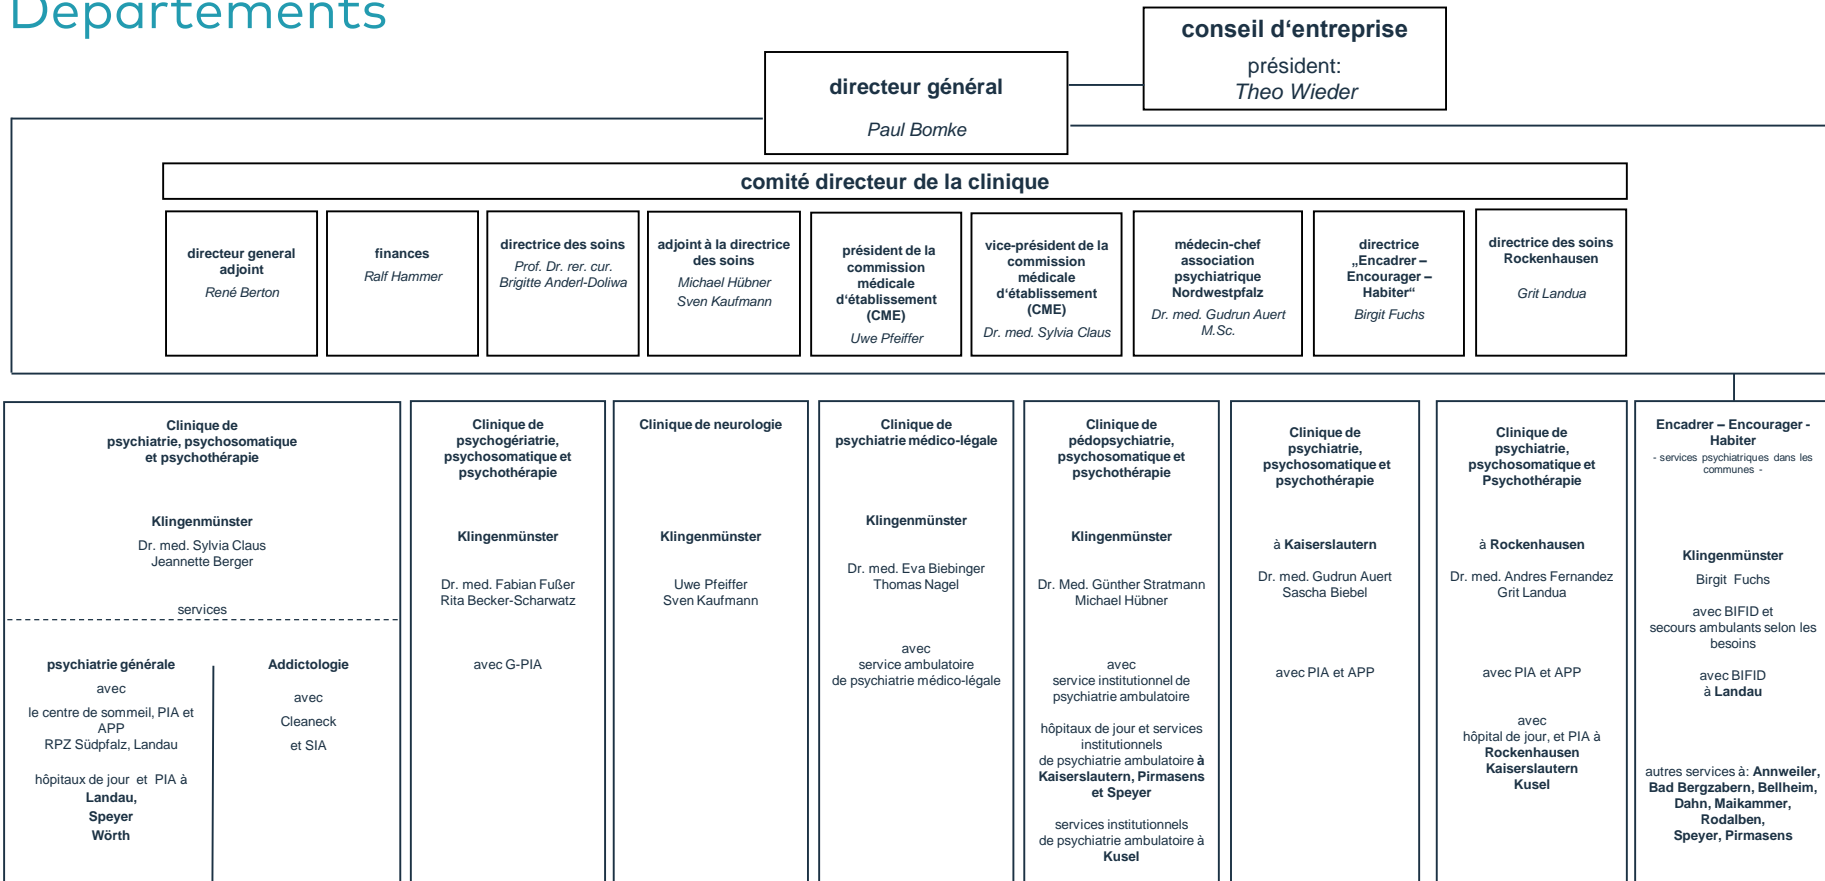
Départements

conseil d'entreprise
président:
Theo Wieder

directeur général
Paul Bomke

comité directeur de la clinique

directeur general adjoint
René Berton

finances
Ralf Hammer

directrice des soins
Prof. Dr. rer. cur. Brigitte Anderl-Doliwa

adjoint à la directrice des soins
Michael Hübner
Sven Kaufmann

président de la commission médicale d'établissement (CME)
Uwe Pfeiffer

vice-président de la commission médicale d'établissement (CME)
Dr. med. Sylvia Claus

médecin-chef association psychiatrique Nordwestpfalz
Dr. med. Gudrun Auert M.Sc.

directrice „Encadrer – Encourager – Habiter"
Birgit Fuchs

directrice des soins Rockenhausen
Grit Landua

Clinique de psychiatrie, psychosomatique et psychothérapie

Klingenmünster
Dr. med. Sylvia Claus
Jeannette Berger

services

psychiatrie générale
avec
le centre de sommeil, PIA et APP
RPZ Südpfalz, Landau

hôpitaux de jour et PIA à
Landau,
Speyer
Wörth

Addictologie
avec
Cleaneck
et SIA

Clinique de psychogériatrie, psychosomatique et psychothérapie

Klingenmünster
Dr. med. Fabian Fußer
Rita Becker-Scharwatz

avec G-PIA

Clinique de neurologie

Klingenmünster
Uwe Pfeiffer
Sven Kaufmann

Clinique de psychiatrie médico-légale

Klingenmünster
Dr. med. Eva Biebinger
Thomas Nagel

avec
service ambulatoire
de psychiatrie médico-légale

Clinique de pédopsychiatrie, psychosomatique et psychothérapie

Klingenmünster
Dr. Med. Günther Stratmann
Michael Hübner

avec
service institutionnel de psychiatrie ambulatoire

hôpitaux de jour et services institutionnels de psychiatrie ambulatoire à Kaiserslautern, Pirmasens et Speyer

services institutionnels de psychiatrie ambulatoire à Kusel

Clinique de psychiatrie, psychosomatique et psychothérapie

à Kaiserslautern
Dr. med. Gudrun Auert
Sascha Biebel

avec PIA et APP

Clinique de psychiatrie, psychosomatique et Psychothérapie

à Rockenhausen
Dr. med. Andres Fernandez
Grit Landua

avec PIA et APP

avec
hôpital de jour, et PIA à
Rockenhausen
Kaiserslautern
Kusel

Encadrer – Encourager - Habiter
- services psychiatriques dans les communes -

Klingenmünster
Birgit Fuchs

avec BIFID et
secours ambulants selon les besoins

avec BIFID
à Landau

autres services à: Annweiler, Bad Bergzabern, Bellheim, Dahn, Maikammer, Rodalben, Speyer, Pirmasens